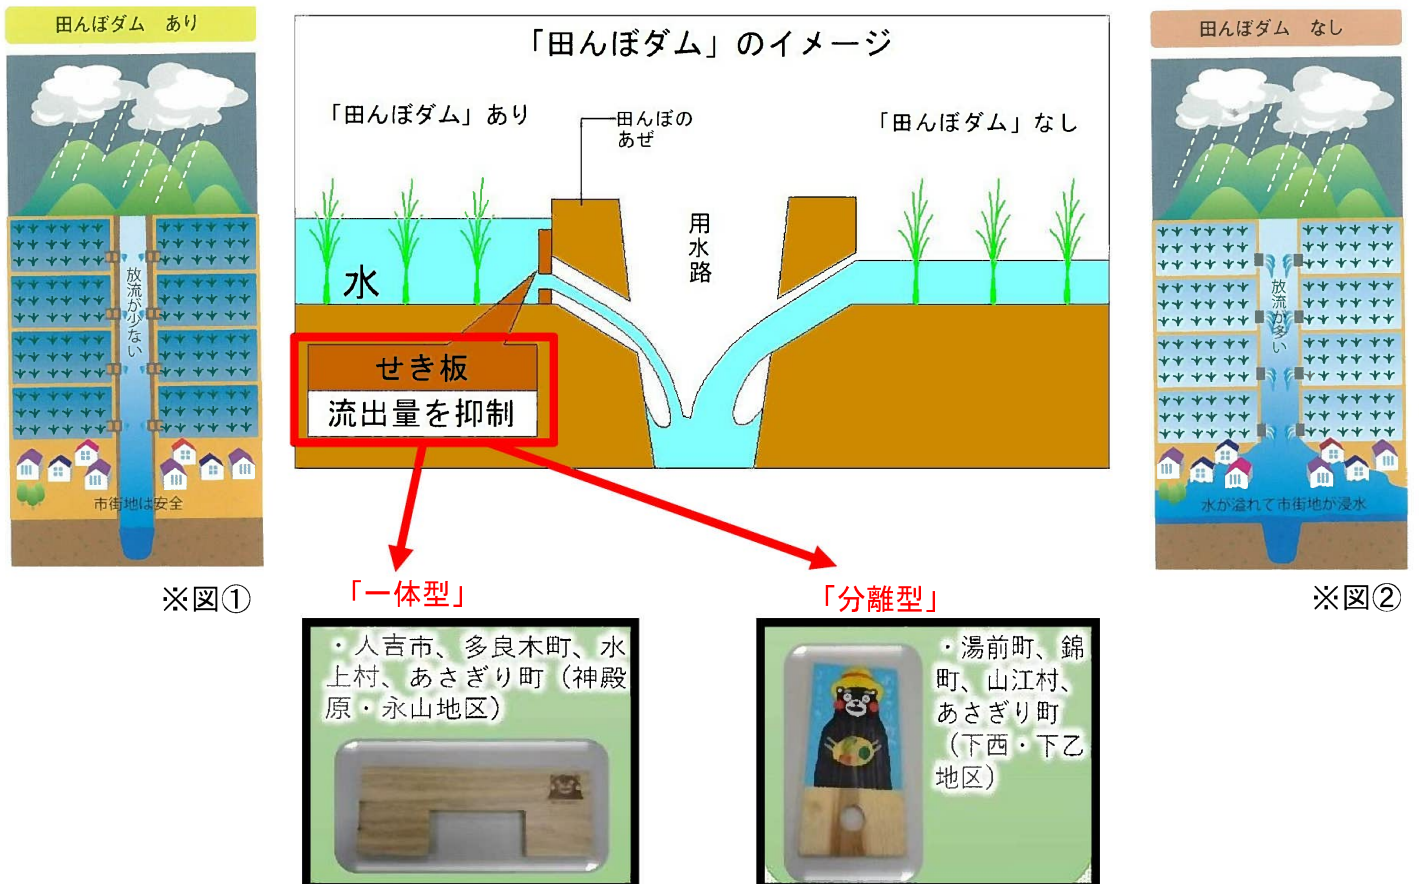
田んぼダム あり

放流が少ない

市街地は安全

※図①

「田んぼダム」のイメージ

「田んぼダム」あり

田んぼのあぜ

「田んぼダム」なし

水

用水路

せき板

流出量を抑制

「一体型」

・人吉市、多良木町、水上村、あさぎり町（神殿原・永山地区）

「分離型」

・湯前町、錦町、山江村、あさぎり町（下西・下乙地区）

田んぼダム なし

放流が多い

水が溢れて市街地が浸水

※図②